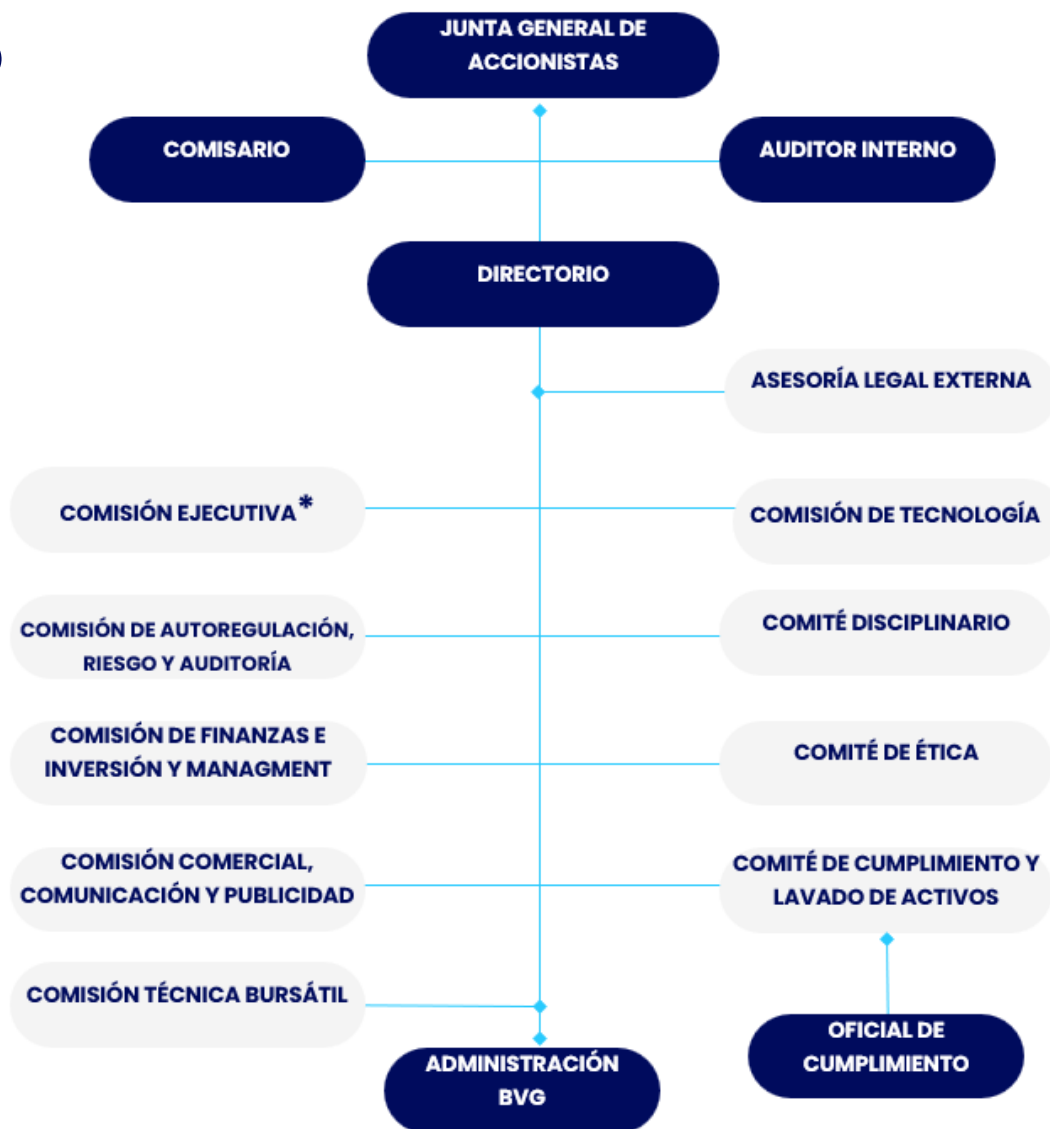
JUNTA GENERAL DE ACCIONISTAS

COMISARIO

AUDITOR INTERNO

DIRECTORIO

ASESORÍA LEGAL EXTERNA

COMISIÓN EJECUTIVA*

COMISIÓN DE TECNOLOGÍA

COMISIÓN DE AUTOREGULACIÓN, RIESGO Y AUDITORÍA

COMITÉ DISCIPLINARIO

COMISIÓN DE FINANZAS E INVERSIÓN Y MANAGMENT

COMITÉ DE ÉTICA

COMISIÓN COMERCIAL, COMUNICACIÓN Y PUBLICIDAD

COMITÉ DE CUMPLIMIENTO Y LAVADO DE ACTIVOS

COMISIÓN TÉCNICA BURSÁTIL

OFICIAL DE CUMPLIMIENTO

ADMINISTRACIÓN BVG